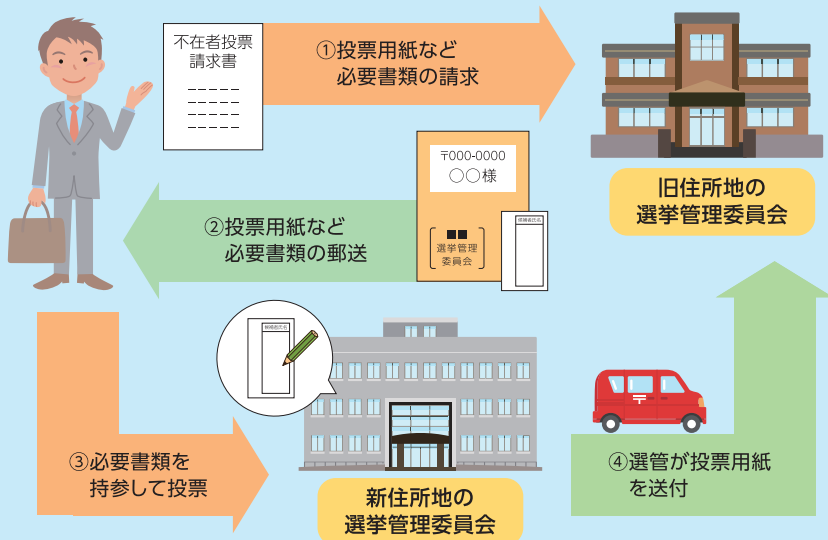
不在者投票
請求書
－－－－－
－－－－－
－－－－－
－－－－－

①投票用紙など
必要書類の請求

旧住所地の
選挙管理委員会

〒000-0000
○○様

■■
選挙管理
委員会

候補者氏名

②投票用紙など
必要書類の郵送

候補者氏名

③必要書類を
持参して投票

新住所地の
選挙管理委員会

④選管が投票用紙
を送付